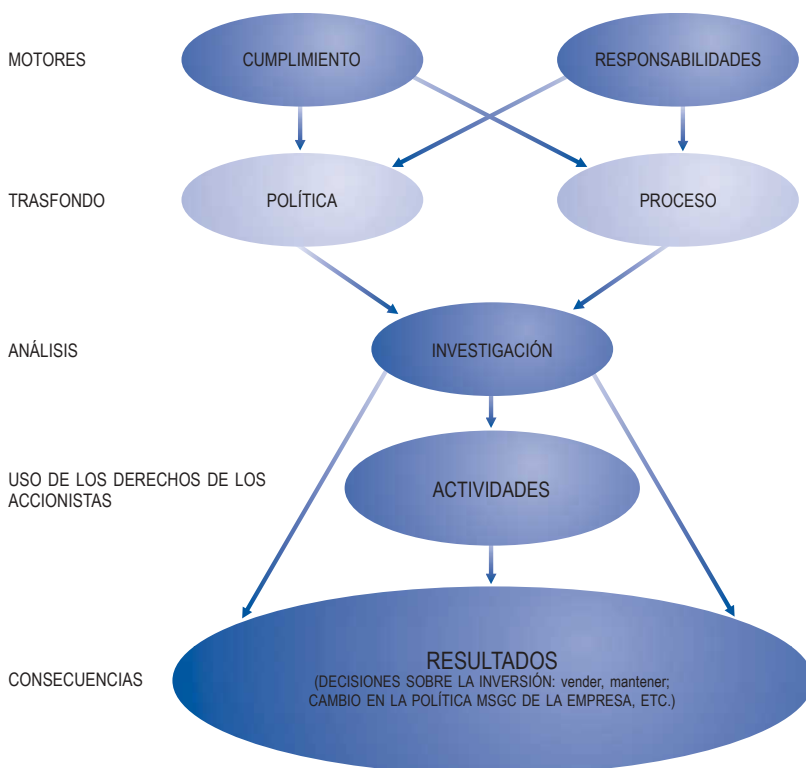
MOTORES

CUMPLIMIENTO

RESPONSABILIDADES

TRASFONDO

POLÍTICA

PROCESO

ANÁLISIS

INVESTIGACIÓN

USO DE LOS DERECHOS DE LOS ACCIONISTAS

ACTIVIDADES

CONSECUENCIAS

RESULTADOS
(DECISIONES SOBRE LA INVERSIÓN: vender, mantener; CAMBIO EN LA POLÍTICA MSGC DE LA EMPRESA, ETC.)